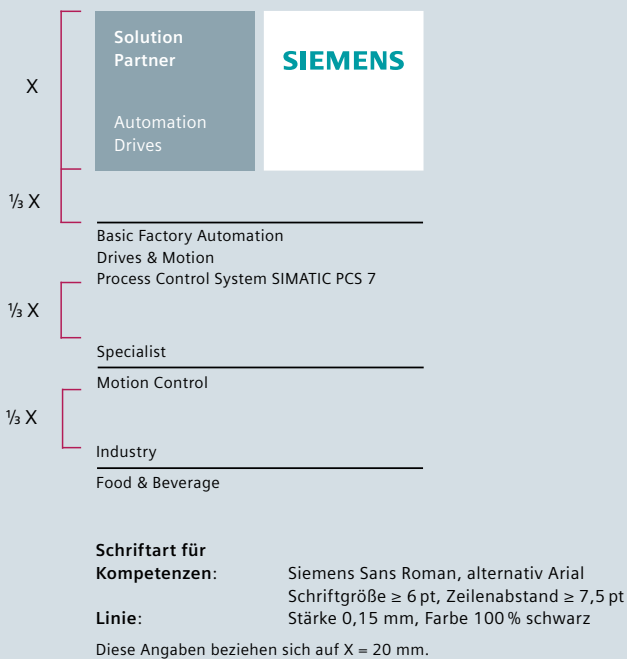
X

Solution Partner

Automation Drives

SIEMENS

⅓ X

Basic Factory Automation
Drives & Motion
Process Control System SIMATIC PCS 7

⅓ X

Specialist

Motion Control

⅓ X

Industry

Food & Beverage

**Schriftart für Kompetenzen**: Siemens Sans Roman, alternativ Arial
Schriftgröße ≥ 6 pt, Zeilenabstand ≥ 7,5 pt
**Linie**: Stärke 0,15 mm, Farbe 100 % schwarz

Diese Angaben beziehen sich auf X = 20 mm.